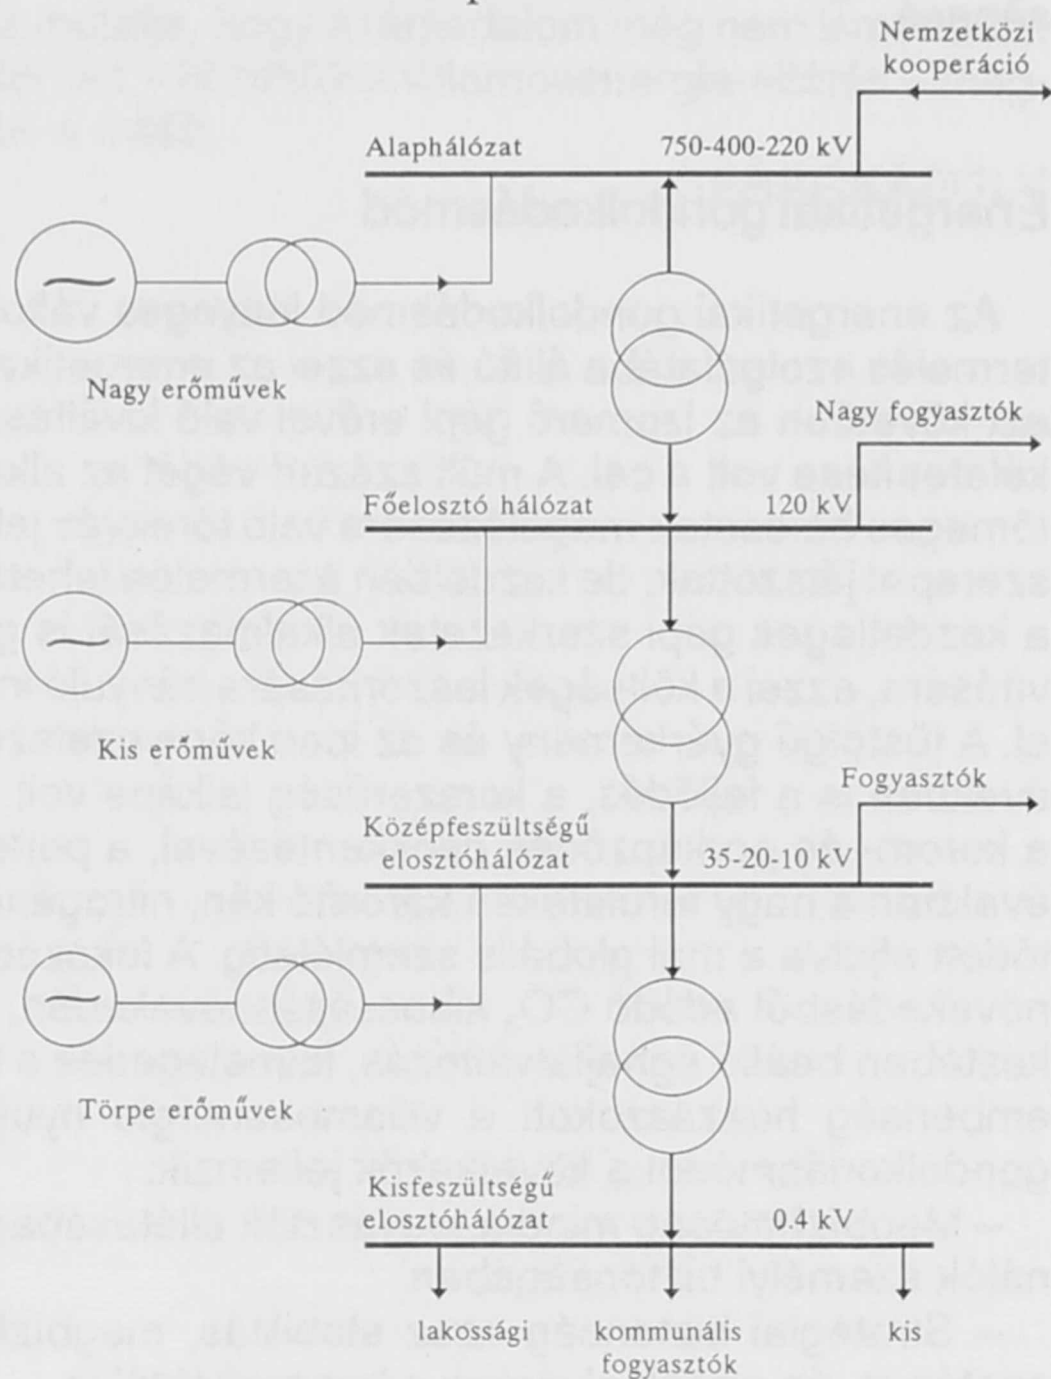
Nemzetközi kooperáció

Alaphálózat

750-400-220 kV

Nagy erőművek

Nagy fogyasztók

Főelosztó hálózat

120 kV

Kis erőművek

Fogyasztók

Középfeszültségű elosztóhálózat

35-20-10 kV

Törpe erőművek

Kisfeszültségű elosztóhálózat

0.4 kV

lakossági

kommunális fogyasztók

kis